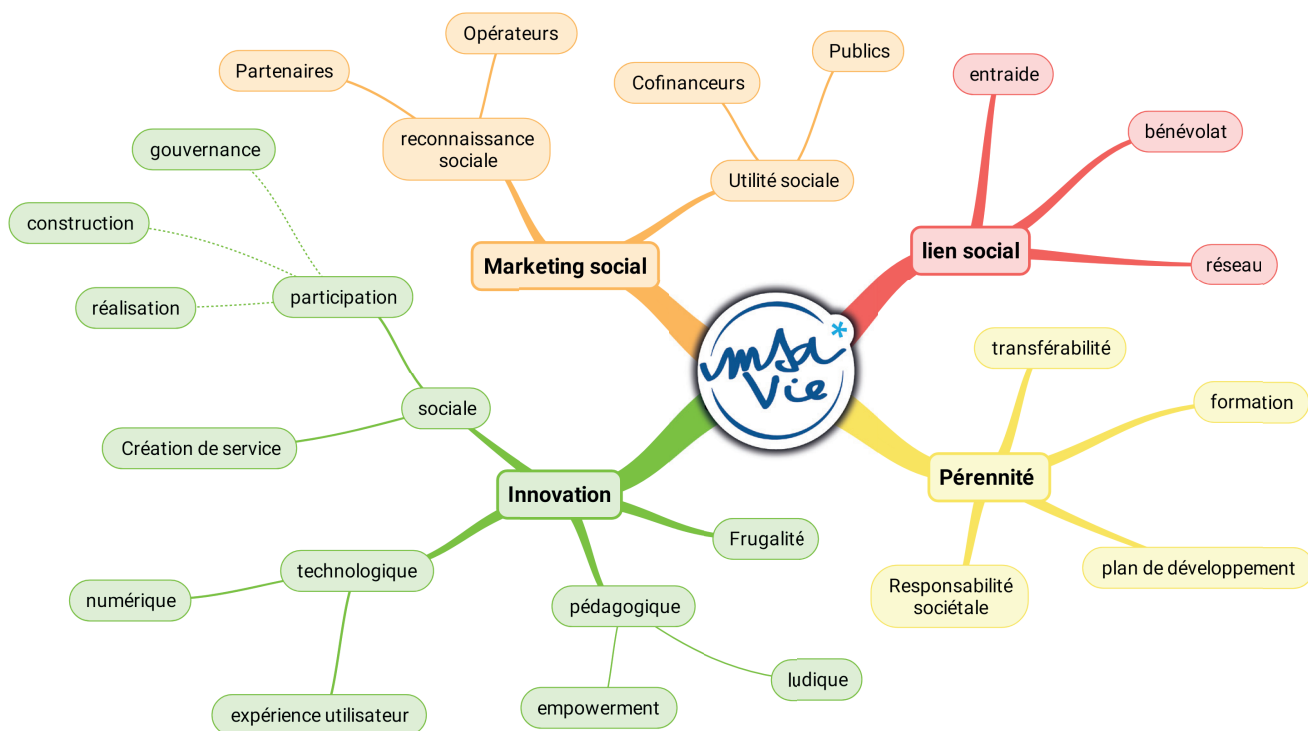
msa Vie

Marketing social

reconnaissance sociale

Partenaires

Opérateurs

Utilité sociale

Cofinanceurs

Publics

lien social

entraide

bénévolat

réseau

Pérennité

transférabilité

formation

plan de développement

Responsabilité sociétale

Innovation

sociale

participation

gouvernance

construction

réalisation

Création de service

Frugalité

technologique

numérique

expérience utilisateur

pédagogique

empowerment

ludique